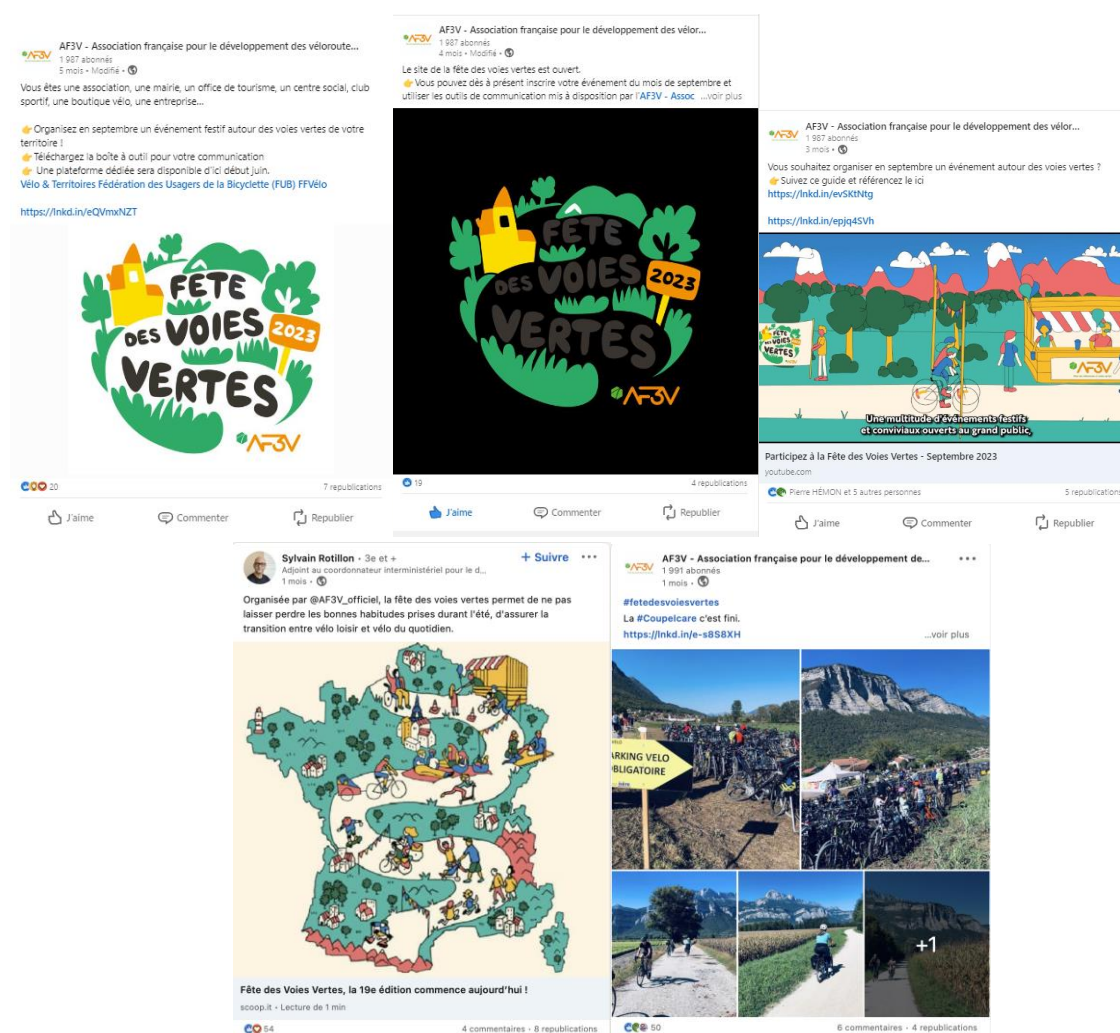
AF3V - Association française pour le développement des véloroute...
1 987 abonnés
5 mois • Modifié •

Vous êtes une association, une mairie, un office de tourisme, un centre social, club sportif, une boutique vélo, une entreprise...

👉 Organisez en septembre un événement festif autour des voies vertes de votre territoire !
👉 Téléchargez la boîte à outil pour votre communication
👉 Une plateforme dédiée sera disponible d'ici début juin.
Vélo & Territoires Fédération des Usagers de la Bicyclette (FUB) FFVélo

https://lnkd.in/eQVmxNZT

FETE DES VOIES VERTES 2023
AF3V

20
7 republications
J'aime Commenter Republier

AF3V - Association française pour le développement des vélor...
1 987 abonnés
4 mois • Modifié •

Le site de la fête des voies vertes est ouvert.
👉 Vous pouvez dès à présent inscrire votre événement du mois de septembre et utiliser les outils de communication mis à disposition par l'AF3V - Assoc ...voir plus

FETE DES VOIES VERTES 2023
AF3V

19
4 republications
J'aime Commenter Republier

AF3V - Association française pour le développement des vélor...
1 987 abonnés
3 mois •

Vous souhaitez organiser en septembre un événement autour des voies vertes ?
👉 Suivez ce guide et référencez le ici
https://lnkd.in/evSKtNtg

https://lnkd.in/epjq4SVh

FETE DES VOIES VERTES
AF3V
Une multitude d'événements festifs et conviviaux ouverts au grand public,

Participez à la Fête des Voies Vertes - Septembre 2023
youtube.com
Pierre HÉMON et 5 autres personnes
5 republications
J'aime Commenter Republier

Sylvain Rotillon • 3e et +
+ Suivre
Adjoint au coordonnateur interministériel pour le d...
1 mois •

Organisée par @AF3V_officiel, la fête des voies vertes permet de ne pas laisser perdre les bonnes habitudes prises durant l'été, d'assurer la transition entre vélo loisir et vélo du quotidien.

Fête des Voies Vertes, la 19e édition commence aujourd'hui !
scoop.it • Lecture de 1 min
54
4 commentaires • 8 republications

AF3V - Association française pour le développement de...
1 991 abonnés
1 mois •

#fetedesvoiesvertes
La #Coupelcare c'est fini.
https://lnkd.in/e-s8S8XH
...voir plus

RKING VELO
BLIGATOIRE

+1

50
6 commentaires • 4 republications